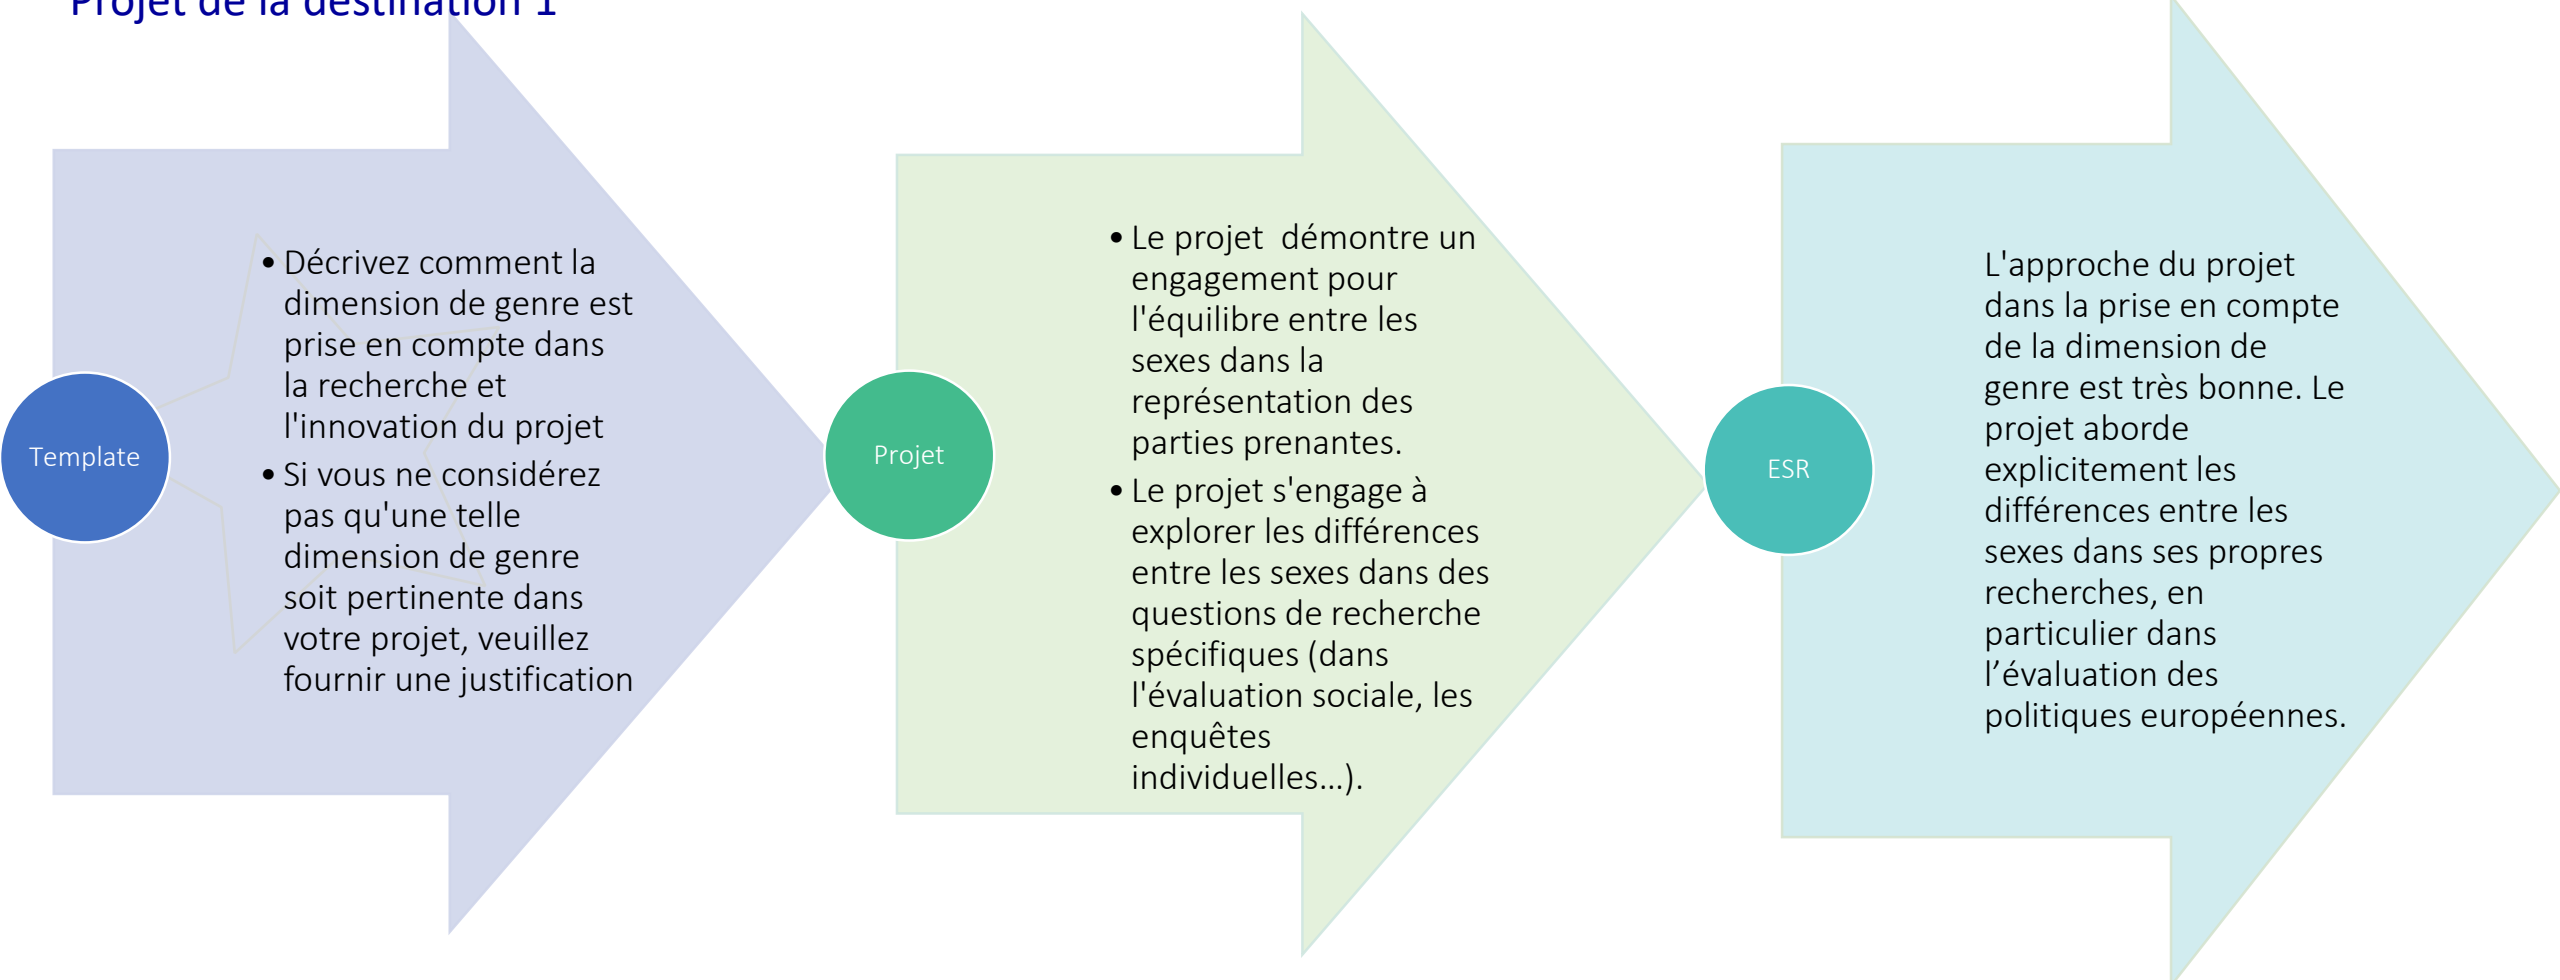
Projet de la destination 1

Template

• Décrivez comment la dimension de genre est prise en compte dans la recherche et l'innovation du projet
• Si vous ne considérez pas qu'une telle dimension de genre soit pertinente dans votre projet, veuillez fournir une justification

Projet

• Le projet démontre un engagement pour l'équilibre entre les sexes dans la représentation des parties prenantes.
• Le projet s'engage à explorer les différences entre les sexes dans des questions de recherche spécifiques (dans l'évaluation sociale, les enquêtes individuelles...).

ESR

L'approche du projet dans la prise en compte de la dimension de genre est très bonne. Le projet aborde explicitement les différences entre les sexes dans ses propres recherches, en particulier dans l'évaluation des politiques européennes.